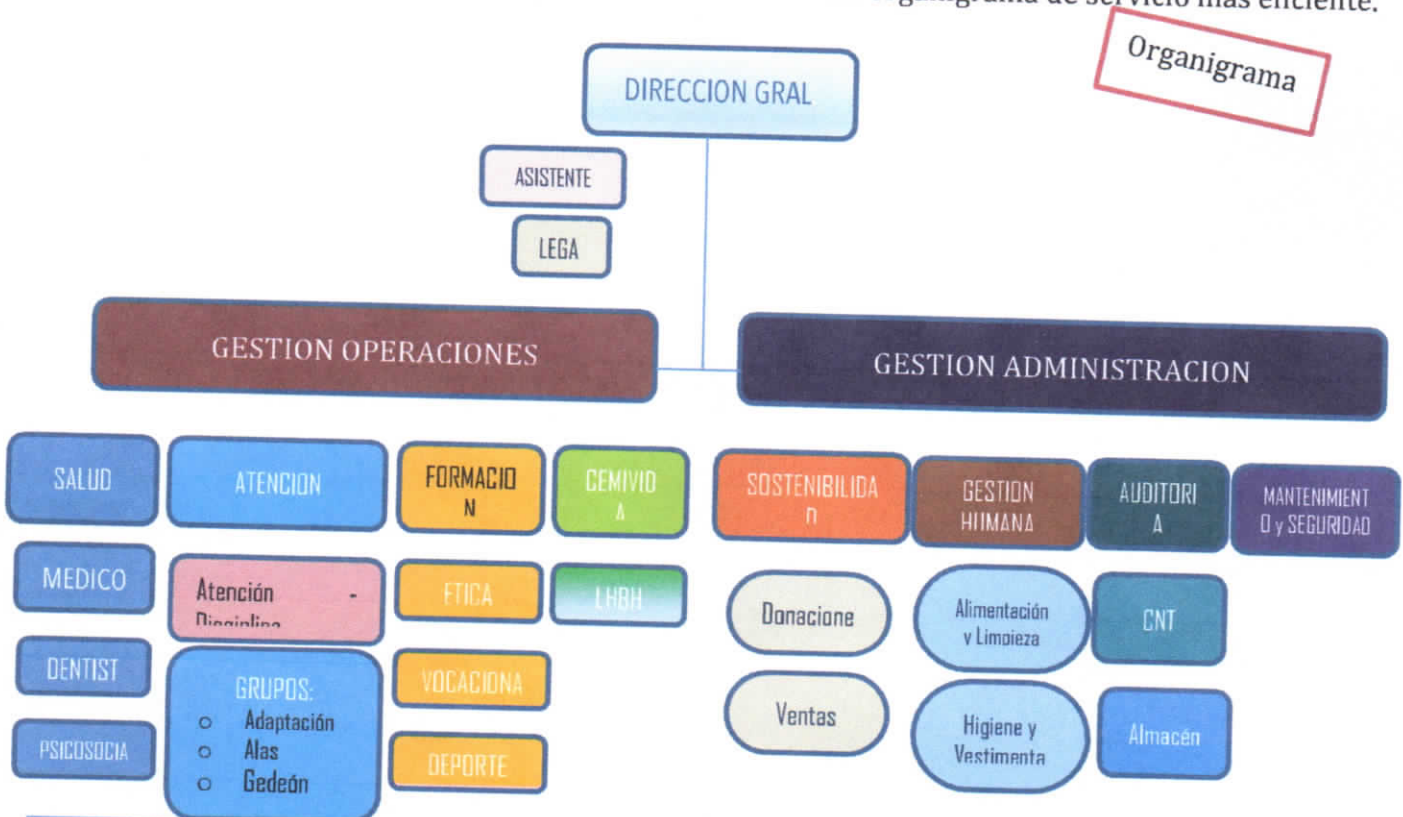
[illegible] de servicio más eficiente.

Organigrama

DIRECCION GRAL

ASISTENTE

LEGA

GESTION OPERACIONES

GESTION ADMINISTRACION

SALUD

ATENCION

FORMACION

CEMIVIDA

SOSTENIBILIDAD

GESTION HUMANA

AUDITORIA

MANTENIMIENTO y SEGURIDAD

MEDICO

Atención - Disciplina

ETICA

LHBH

Donacione

Alimentación y Limpieza

CNT

DENTIST

GRUPOS:
○ Adaptación
○ Alas
○ Gedeón

VOCACIONA

Ventas

Higiene y Vestimenta

Almacén

PSICOSOCIA

DEPORTE